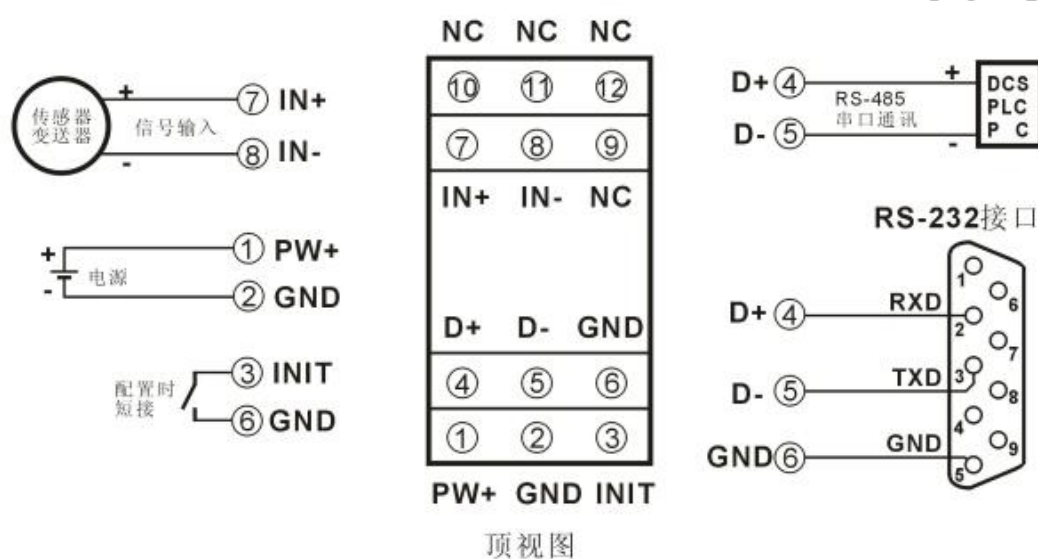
传感器
变送器
+
-
信号输入
⑦ IN+
⑧ IN-

+
-
电源
① PW+
② GND

配置时
短接
③ INIT
⑥ GND

NC NC NC

| ⑩ | ⑪ | ⑫ |
|---|---|---|
| ⑦ | ⑧ | ⑨ |
| IN+ | IN- | NC |
| D+ | D- | GND |
| ④ | ⑤ | ⑥ |
| ① | ② | ③ |

PW+ GND INIT

顶视图

D+ ④
D- ⑤
RS-485
串口通讯
+
-
DCS
PLC
P C

RS-232接口
D+ ④
D- ⑤
GND⑥
RXD
TXD
GND
1
2
3
4
5
6
7
8
9